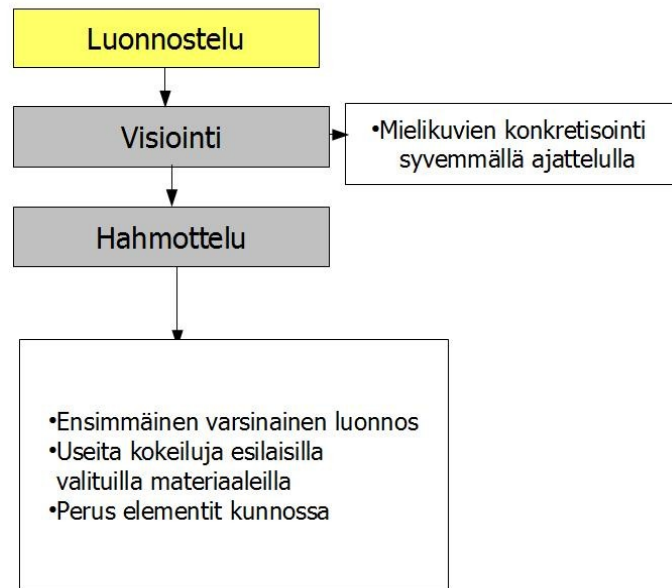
Luonnostelu

Visiointi

•Mielikuvien konkretisointi syvemmällä ajattelulla

Hahmottelu

•Ensimmäinen varsinainen luonnos
•Useita kokeiluja esilaisilla valituilla materiaaleilla
•Perus elementit kunnossa